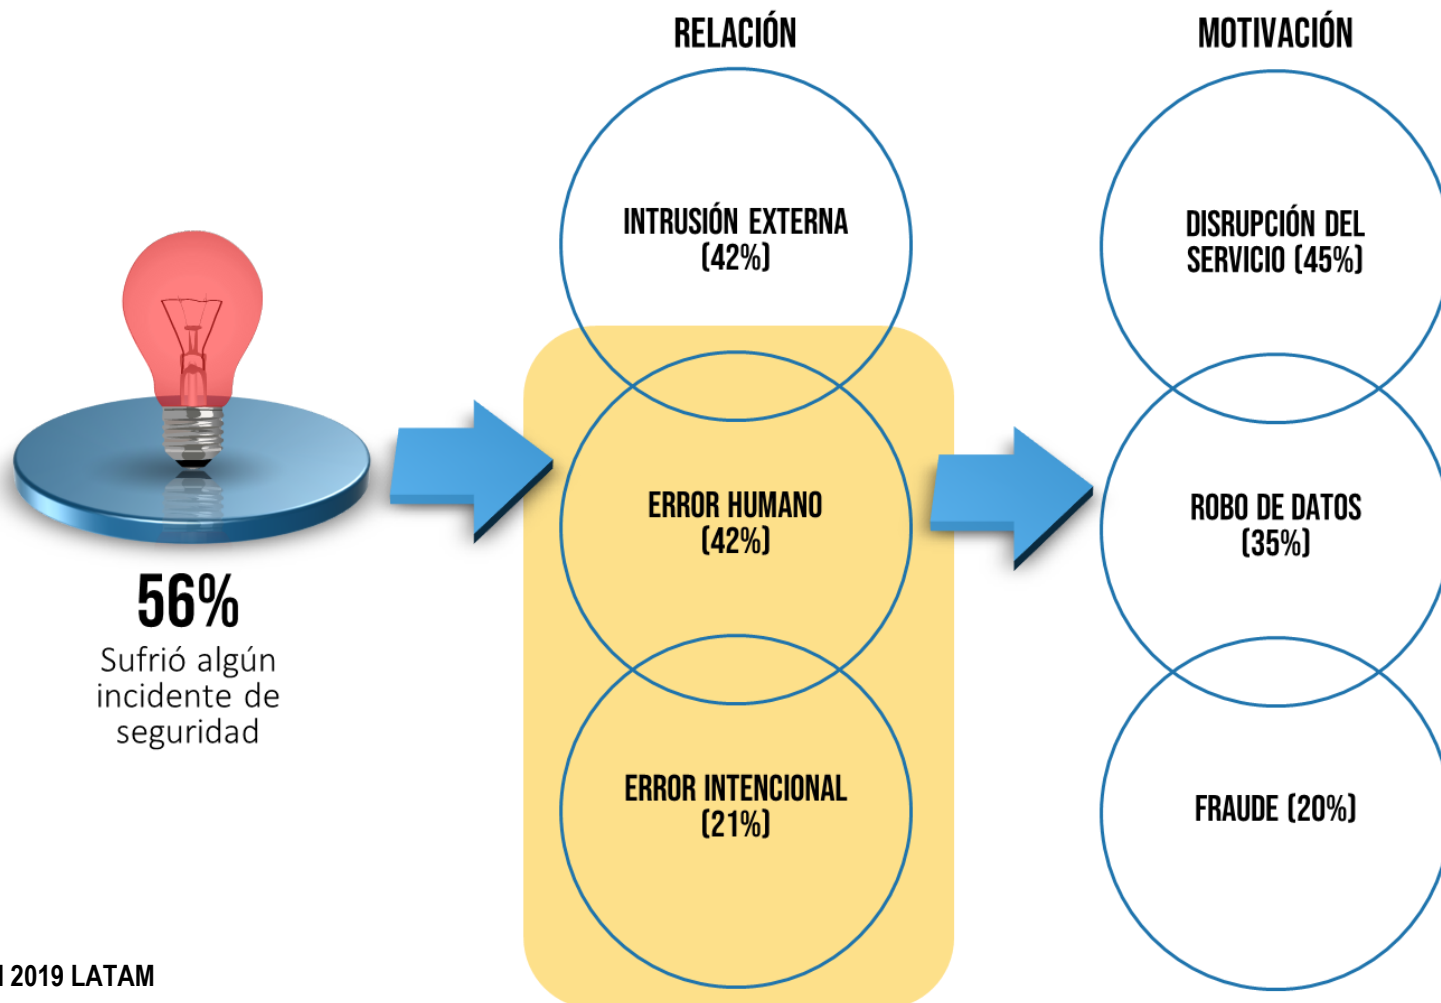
56%
Sufrió algún incidente de seguridad

RELACIÓN

INTRUSIÓN EXTERNA (42%)

ERROR HUMANO (42%)

ERROR INTENCIONAL (21%)

MOTIVACIÓN

DISRUPCIÓN DEL SERVICIO (45%)

ROBO DE DATOS (35%)

FRAUDE (20%)

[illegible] 2019 LATAM